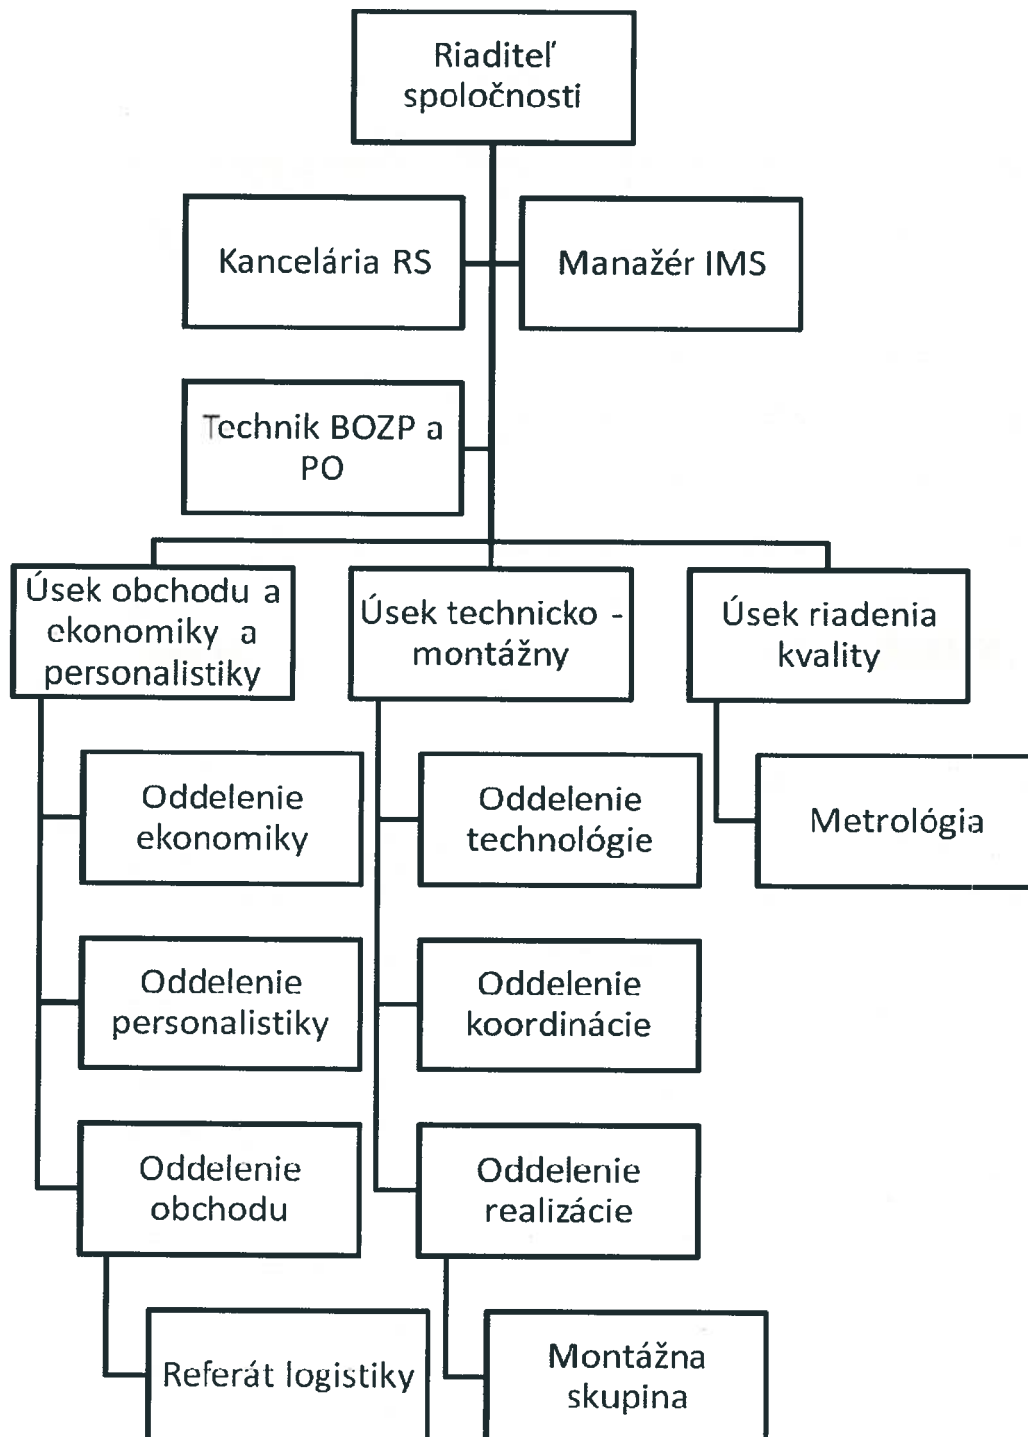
Riaditeľ spoločnosti

Kancelária RS

Manažér IMS

Technik BOZP a PO

Úsek obchodu a ekonomiky a personalistiky

Oddelenie ekonomiky

Oddelenie personalistiky

Oddelenie obchodu

Referát logistiky

Úsek technicko - montážny

Oddelenie technológie

Oddelenie koordinácie

Oddelenie realizácie

Montážna skupina

Úsek riadenia kvality

Metrológia